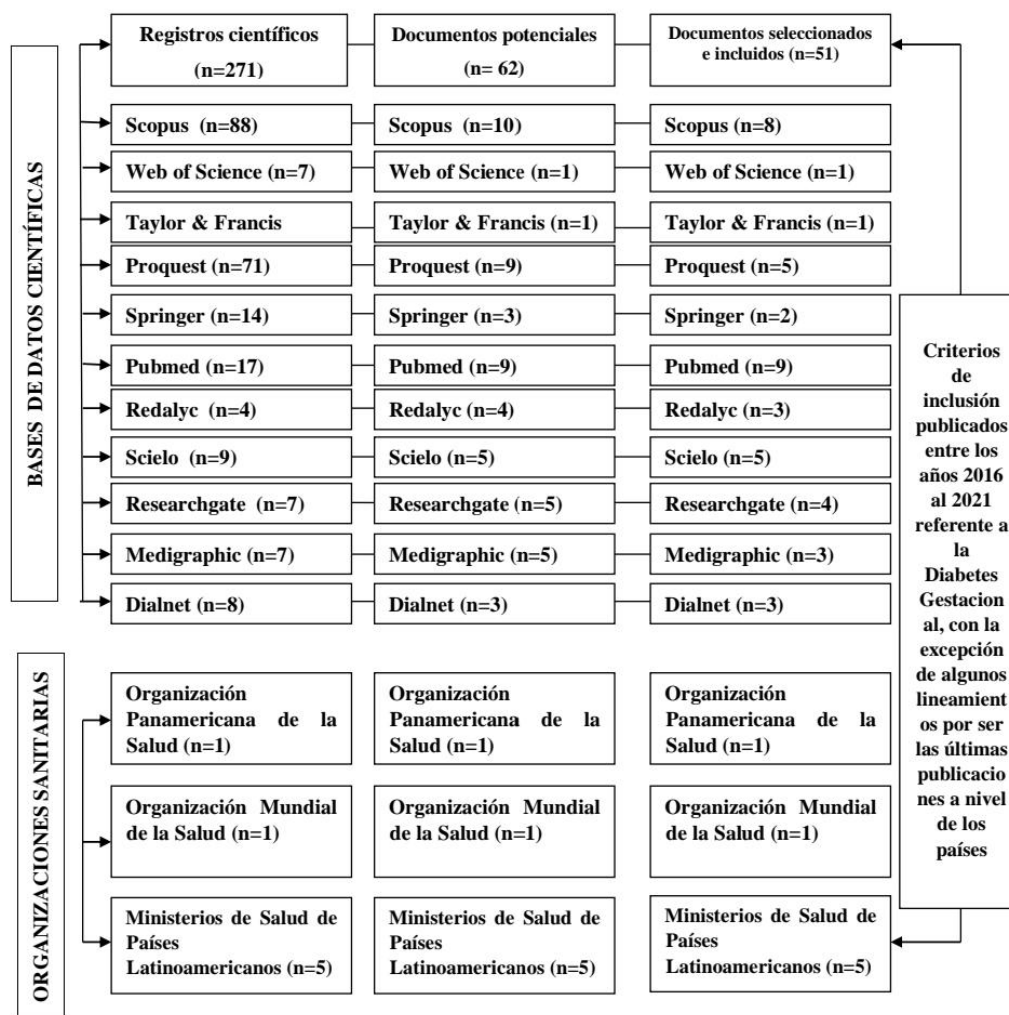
BASES DE DATOS CIENTÍFICAS

Registros científicos (n=271)

Documentos potenciales (n= 62)

Documentos seleccionados e incluidos (n=51)

Scopus (n=88)
Scopus (n=10)
Scopus (n=8)

Web of Science (n=7)
Web of Science (n=1)
Web of Science (n=1)

Taylor & Francis
Taylor & Francis (n=1)
Taylor & Francis (n=1)

Proquest (n=71)
Proquest (n=9)
Proquest (n=5)

Springer (n=14)
Springer (n=3)
Springer (n=2)

Pubmed (n=17)
Pubmed (n=9)
Pubmed (n=9)

Redalyc (n=4)
Redalyc (n=4)
Redalyc (n=3)

Scielo (n=9)
Scielo (n=5)
Scielo (n=5)

Researchgate (n=7)
Researchgate (n=5)
Researchgate (n=4)

Medigraphic (n=7)
Medigraphic (n=5)
Medigraphic (n=3)

Dialnet (n=8)
Dialnet (n=3)
Dialnet (n=3)

ORGANIZACIONES SANITARIAS

Organización Panamericana de la Salud (n=1)
Organización Panamericana de la Salud (n=1)
Organización Panamericana de la Salud (n=1)

Organización Mundial de la Salud (n=1)
Organización Mundial de la Salud (n=1)
Organización Mundial de la Salud (n=1)

Ministerios de Salud de Países Latinoamericanos (n=5)
Ministerios de Salud de Países Latinoamericanos (n=5)
Ministerios de Salud de Países Latinoamericanos (n=5)

Criterios de inclusión publicados entre los años 2016 al 2021 referente a la Diabetes Gestacional, con la excepción de algunos lineamientos por ser las últimas publicaciones a nivel de los países